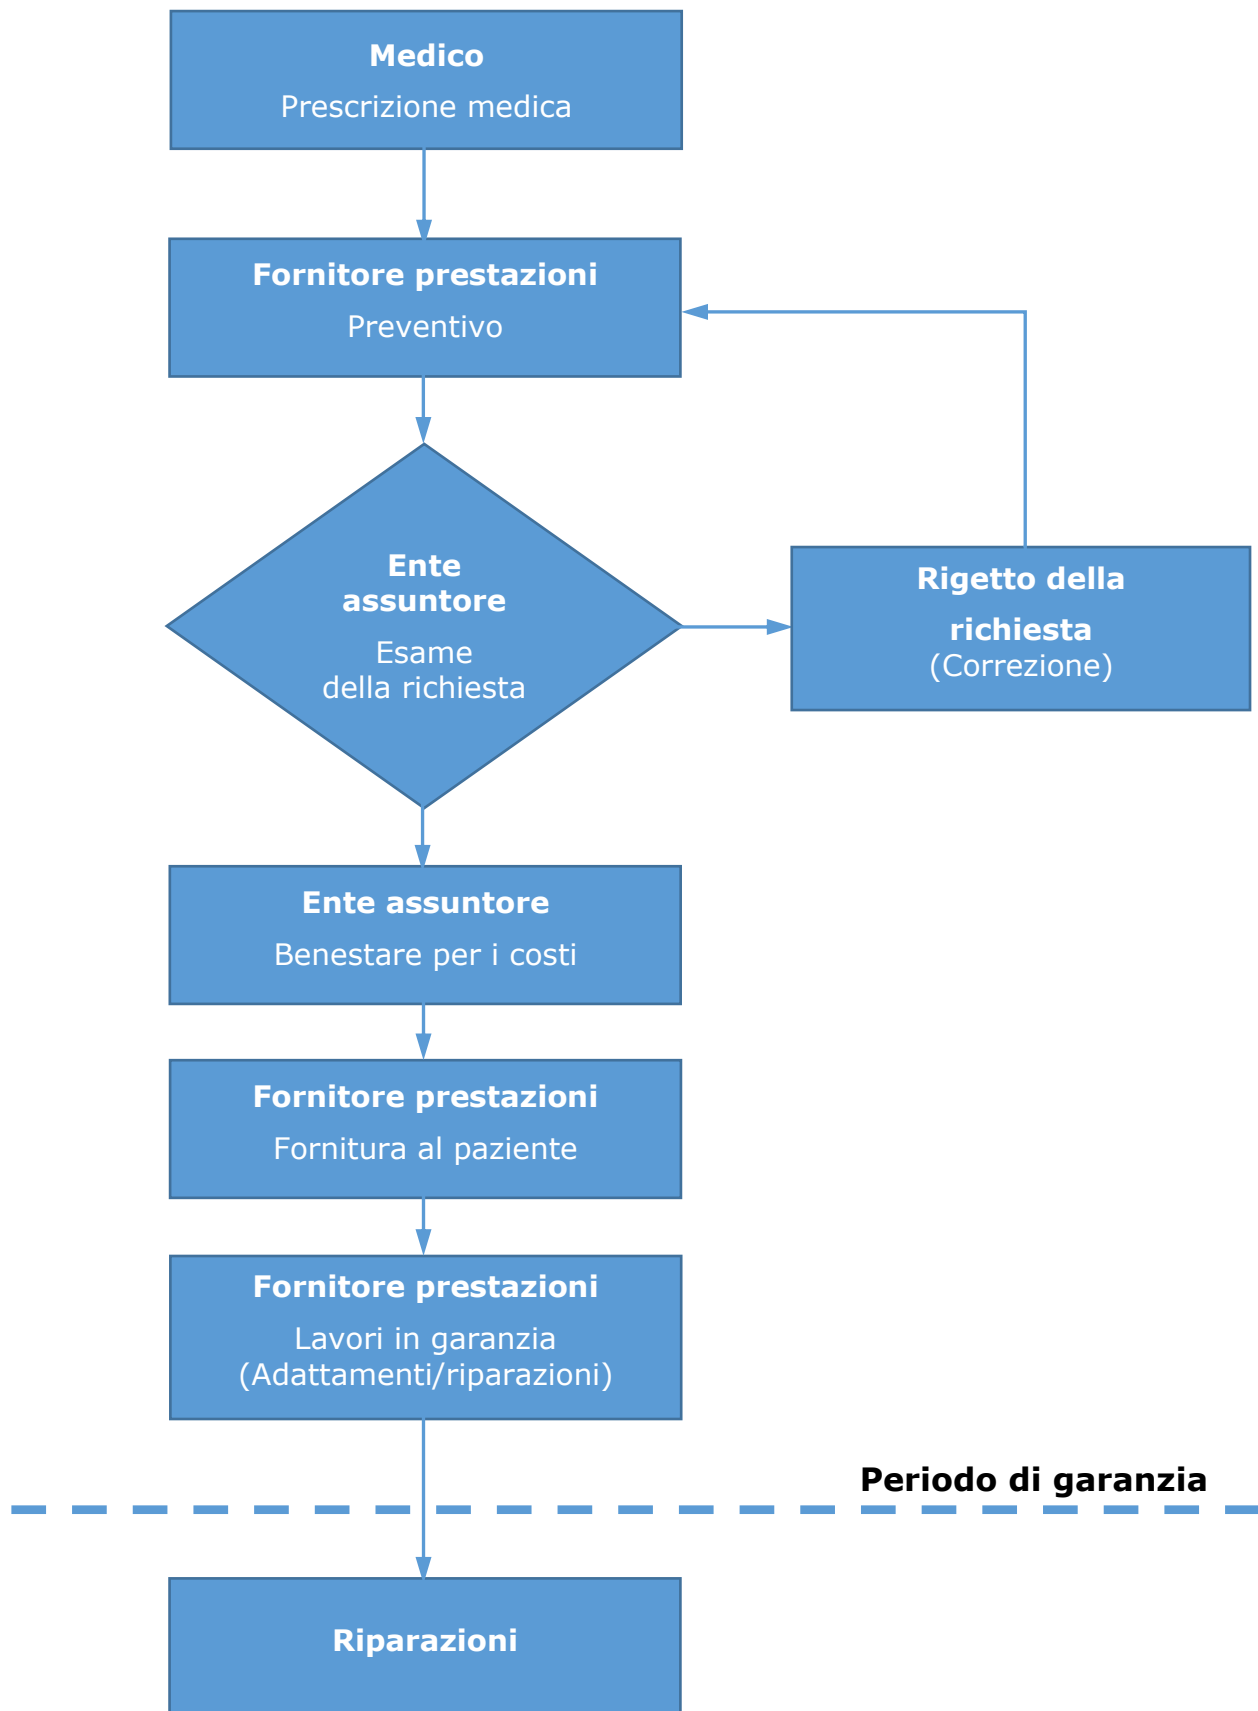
Medico
Prescrizione medica

Fornitore prestazioni
Preventivo

Ente assuntore
Esame della richiesta

Rigetto della richiesta
(Correzione)

Ente assuntore
Benestare per i costi

Fornitore prestazioni
Fornitura al paziente

Fornitore prestazioni
Lavori in garanzia
(Adattamenti/riparazioni)

Periodo di garanzia

Riparazioni